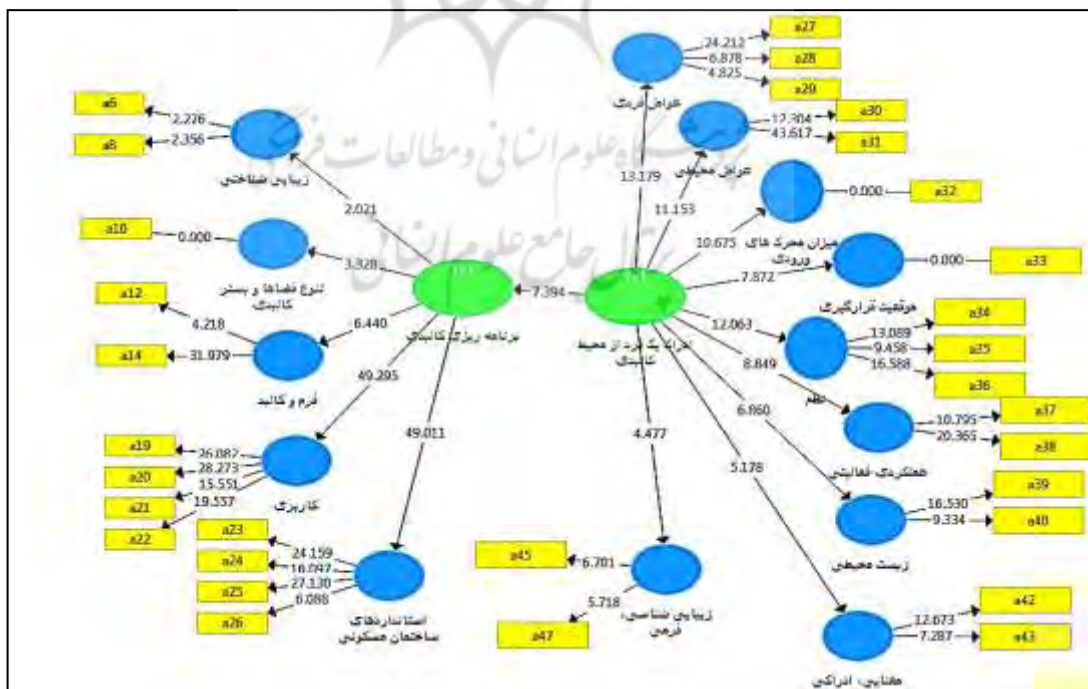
a6
a8
2.226
2.356
زیبایی شناختی
a10
0.000
تنوع فضاها و بستر کالبدی
a12
a14
4.218
31.979
فرم و کالبد
a19
a20
a21
a22
26.087
28.273
15.551
19.537
کاربری
a23
a24
a25
a26
24.159
16.097
27.130
6.088
استانداردهای ساختمان مسکونی
2.021
3.328
6.440
49.295
49.011
برنامه ریزی کالبدی
7.394
ادراک فرد از محیط کالبدی
13.179
11.153
10.675
7.872
12.063
8.849
6.860
5.178
4.477
عوامل فردی
a27
a28
a29
24.212
6.878
4.825
عوامل محیطی
a30
a31
17.304
43.617
a32
0.000
میزان محرک های ورودی
a33
0.000
موقعیت قرارگیری
a34
a35
a36
13.089
9.458
16.588
نظم
a37
a38
10.795
20.365
عملکردی فعالیتی
a39
a40
16.530
9.334
زیست محیطی
a42
a43
12.673
7.287
معنایی، ادراکی
a45
a47
6.701
5.718
زیبایی شناسی، فرمی